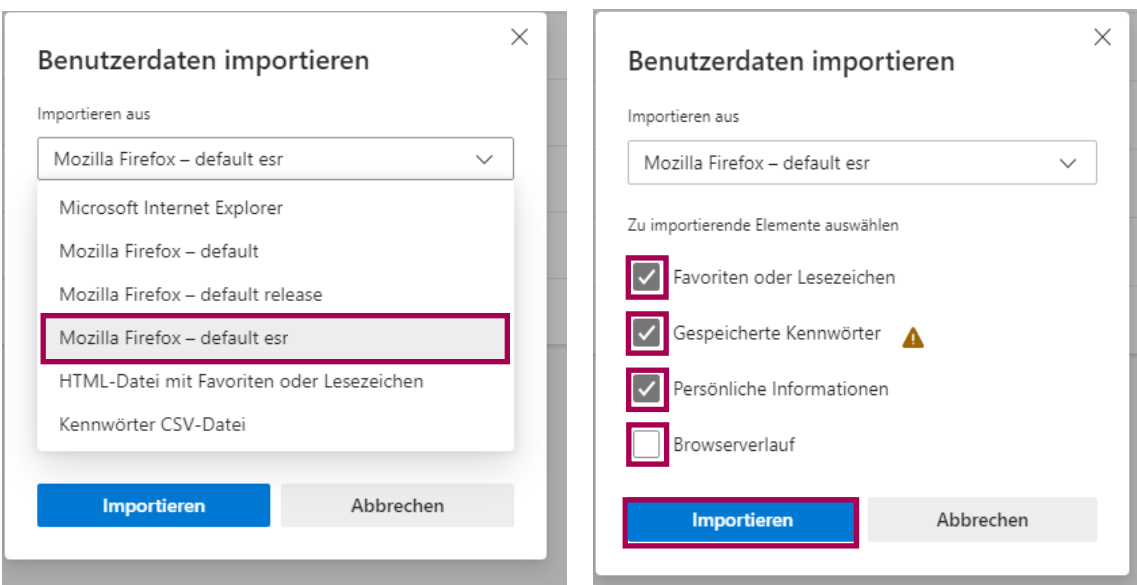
Benutzerdaten importieren

Importieren aus

Mozilla Firefox – default esr

Microsoft Internet Explorer

Mozilla Firefox – default

Mozilla Firefox – default release

Mozilla Firefox – default esr

HTML-Datei mit Favoriten oder Lesezeichen

Kennwörter CSV-Datei

Importieren

Abbrechen

Benutzerdaten importieren

Importieren aus

Mozilla Firefox – default esr

Zu importierende Elemente auswählen

Favoriten oder Lesezeichen

Gespeicherte Kennwörter

Persönliche Informationen

Browserverlauf

Importieren

Abbrechen